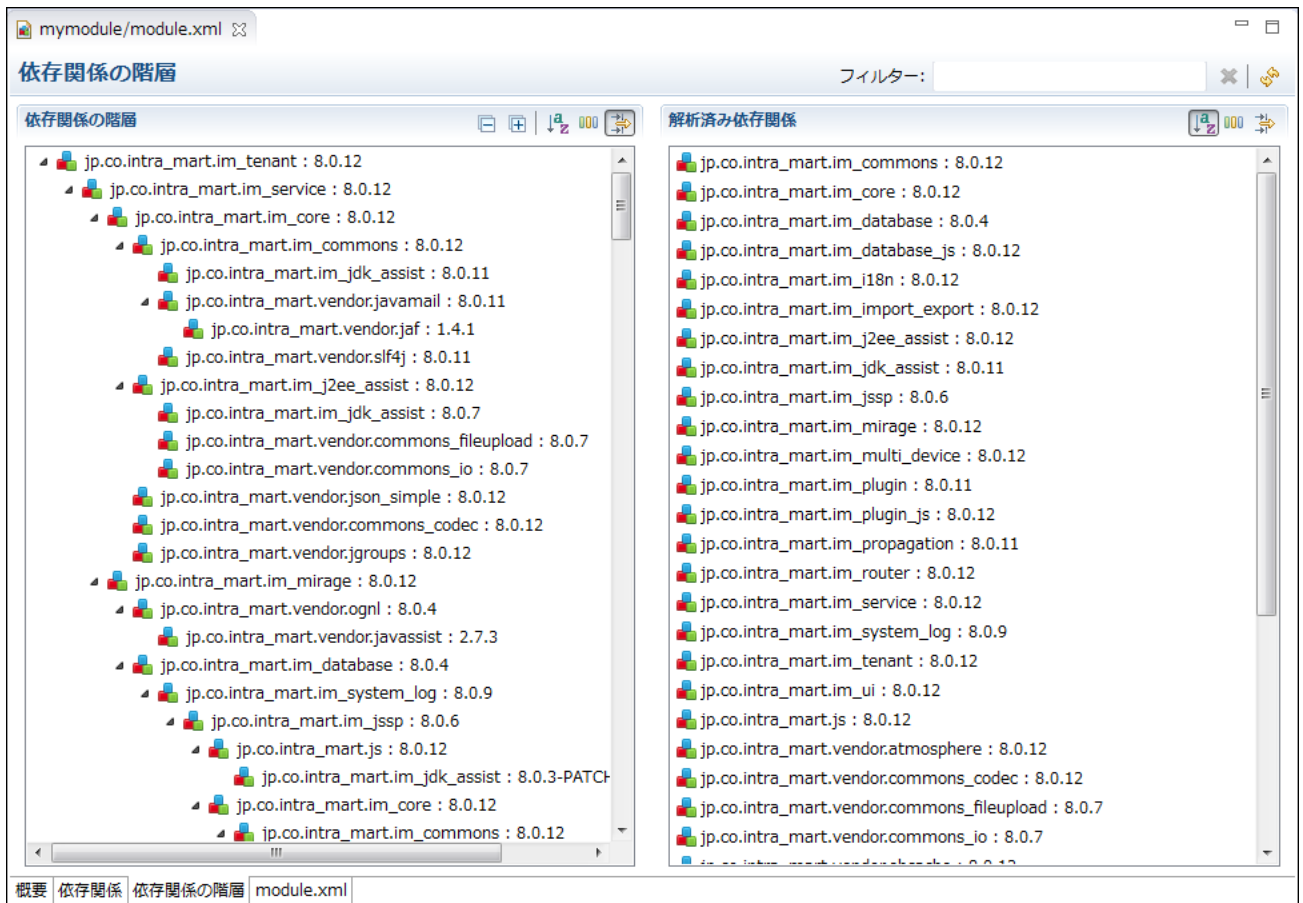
mymodule/module.xml

依存関係の階層

フィルター:

依存関係の階層

jp.co.intra_mart.im_tenant : 8.0.12
jp.co.intra_mart.im_service : 8.0.12
jp.co.intra_mart.im_core : 8.0.12
jp.co.intra_mart.im_commons : 8.0.12
jp.co.intra_mart.im_jdk_assist : 8.0.11
jp.co.intra_mart.vendor.javamail : 8.0.11
jp.co.intra_mart.vendor.jaf : 1.4.1
jp.co.intra_mart.vendor.slf4j : 8.0.11
jp.co.intra_mart.im_j2ee_assist : 8.0.12
jp.co.intra_mart.im_jdk_assist : 8.0.7
jp.co.intra_mart.vendor.commons_fileupload : 8.0.7
jp.co.intra_mart.vendor.commons_io : 8.0.7
jp.co.intra_mart.vendor.json_simple : 8.0.12
jp.co.intra_mart.vendor.commons_codec : 8.0.12
jp.co.intra_mart.vendor.jgroups : 8.0.12
jp.co.intra_mart.im_mirage : 8.0.12
jp.co.intra_mart.vendor.ognl : 8.0.4
jp.co.intra_mart.vendor.javassist : 2.7.3
jp.co.intra_mart.im_database : 8.0.4
jp.co.intra_mart.im_system_log : 8.0.9
jp.co.intra_mart.im_jssp : 8.0.6
jp.co.intra_mart.js : 8.0.12
jp.co.intra_mart.im_jdk_assist : 8.0.3-PATCH
jp.co.intra_mart.im_core : 8.0.12
jp.co.intra_mart.im_commons : 8.0.12

解析済み依存関係

jp.co.intra_mart.im_commons : 8.0.12
jp.co.intra_mart.im_core : 8.0.12
jp.co.intra_mart.im_database : 8.0.4
jp.co.intra_mart.im_database_js : 8.0.12
jp.co.intra_mart.im_i18n : 8.0.12
jp.co.intra_mart.im_import_export : 8.0.12
jp.co.intra_mart.im_j2ee_assist : 8.0.12
jp.co.intra_mart.im_jdk_assist : 8.0.11
jp.co.intra_mart.im_jssp : 8.0.6
jp.co.intra_mart.im_mirage : 8.0.12
jp.co.intra_mart.im_multi_device : 8.0.12
jp.co.intra_mart.im_plugin : 8.0.11
jp.co.intra_mart.im_plugin_js : 8.0.12
jp.co.intra_mart.im_propagation : 8.0.11
jp.co.intra_mart.im_router : 8.0.12
jp.co.intra_mart.im_service : 8.0.12
jp.co.intra_mart.im_system_log : 8.0.9
jp.co.intra_mart.im_tenant : 8.0.12
jp.co.intra_mart.im_ui : 8.0.12
jp.co.intra_mart.js : 8.0.12
jp.co.intra_mart.vendor.atmosphere : 8.0.12
jp.co.intra_mart.vendor.commons_codec : 8.0.12
jp.co.intra_mart.vendor.commons_fileupload : 8.0.7
jp.co.intra_mart.vendor.commons_io : 8.0.7
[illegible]

概要 | 依存関係 | 依存関係の階層 | module.xml